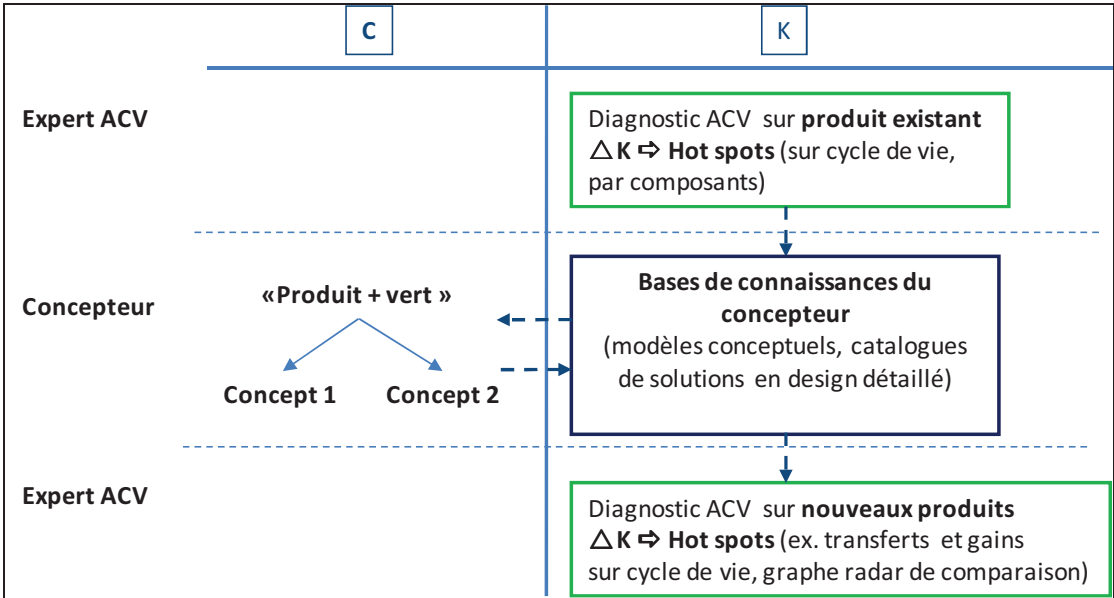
C

K

Expert ACV

Diagnostic ACV sur **produit existant**
$\triangle$ **K** ⇨ **Hot spots** (sur cycle de vie, par composants)

Concepteur

«Produit + vert »

Concept 1

Concept 2

**Bases de connaissances du concepteur**
(modèles conceptuels, catalogues de solutions en design détaillé)

Expert ACV

Diagnostic ACV sur **nouveaux produits**
$\triangle$ **K** ⇨ **Hot spots** (ex. transferts et gains sur cycle de vie, graphe radar de comparaison)